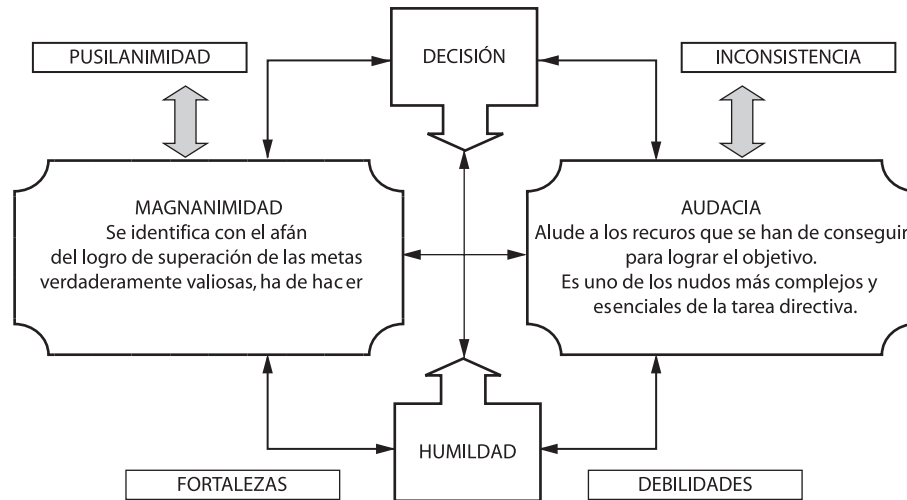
PUSILANIMIDAD

DECISIÓN

INCONSISTENCIA

MAGNANIMIDAD
Se identifica con el afán del logro de superación de las metas verdaderamente valiosas, ha de hac er

AUDACIA
Alude a los recuros que se han de consegui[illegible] para lograr el objetivo. Es uno de los nudos más complejos y esenciales de la tarea directiva.

HUMILDAD

FORTALEZAS

DEBILIDADES